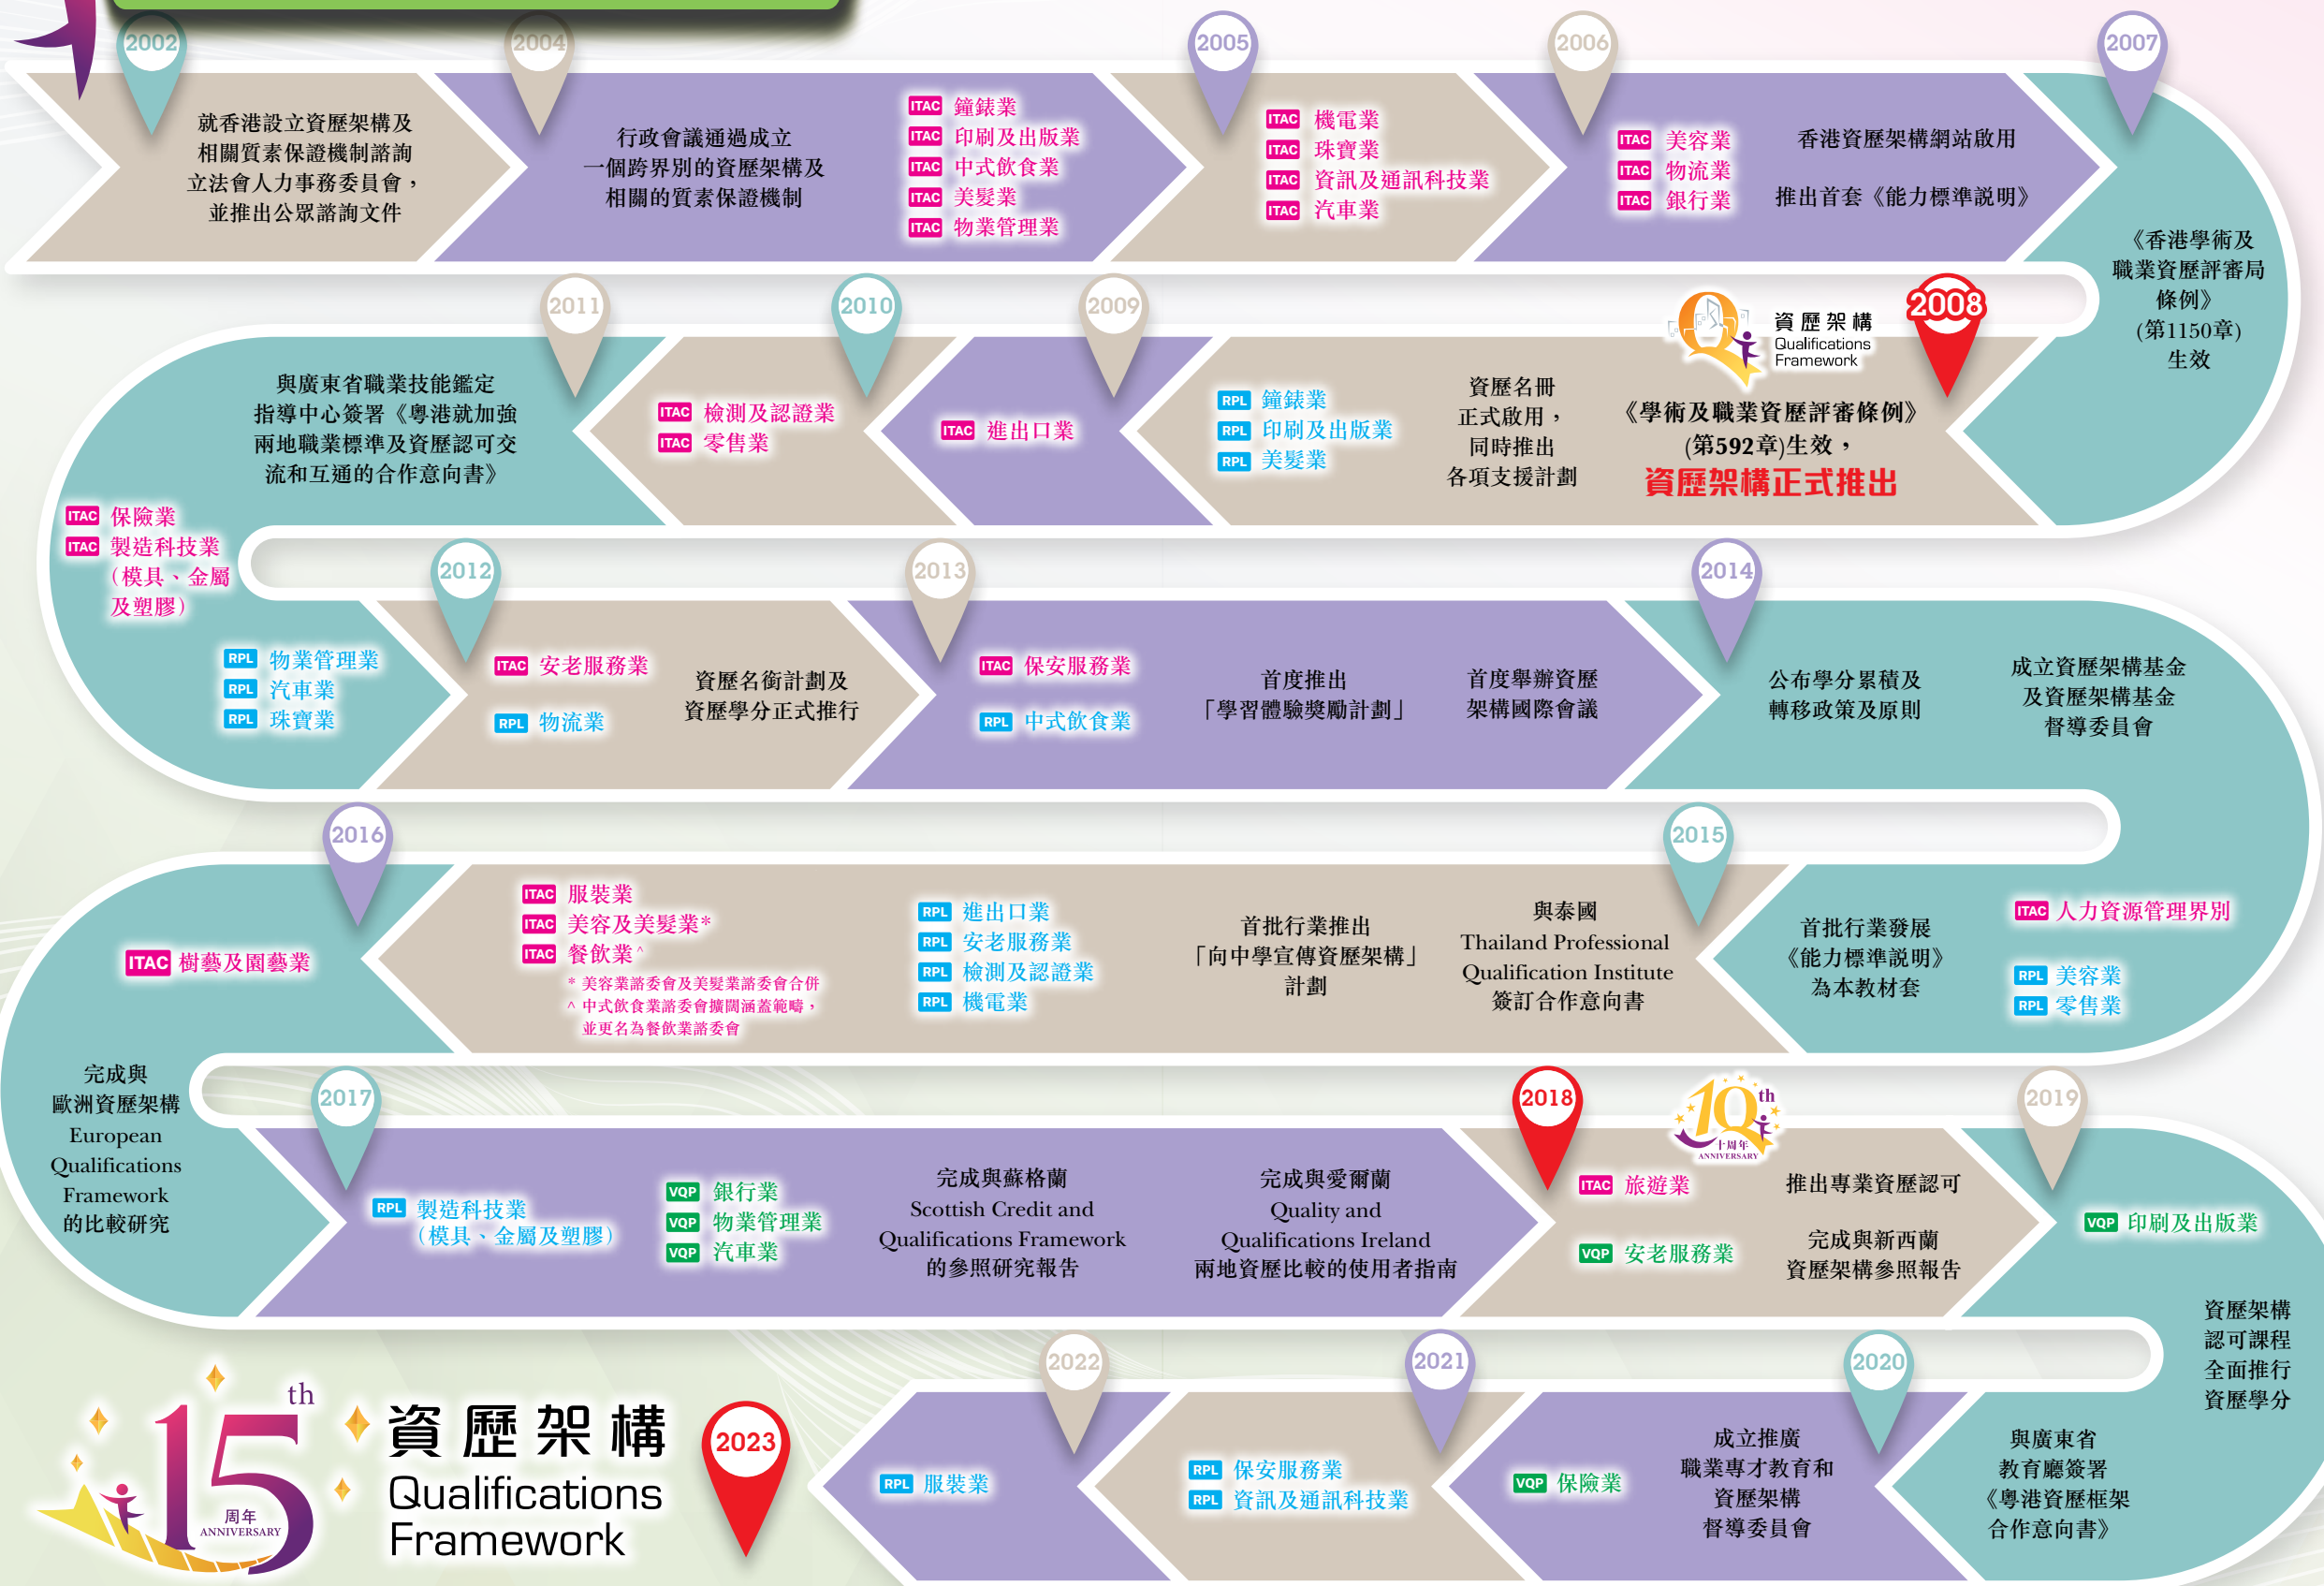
2002
就香港設立資歷架構及相關質素保證機制諮詢立法會人力事務委員會，並推出公眾諮詢文件

2004
行政會議通過成立一個跨界別的資歷架構及相關的質素保證機制

ITAC 鐘錶業
ITAC 印刷及出版業
ITAC 中式飲食業
ITAC 美髮業
ITAC 物業管理業

2005
ITAC 機電業
ITAC 珠寶業
ITAC 資訊及通訊科技業
ITAC 汽車業

2006
ITAC 美容業
ITAC 物流業
ITAC 銀行業

香港資歷架構網站啟用

推出首套《能力標準說明》

2007
《香港學術及職業資歷評審局條例》(第1150章)生效

2008
資歷架構 Qualifications Framework
《學術及職業資歷評審條例》(第592章)生效，
資歷架構正式推出

資歷名冊正式啟用，同時推出各項支援計劃

2009
RPL 鐘錶業
RPL 印刷及出版業
RPL 美髮業

ITAC 進出口業

2010
ITAC 檢測及認證業
ITAC 零售業

2011
與廣東省職業技能鑒定指導中心簽署《粵港就加強兩地職業標準及資歷認可交流和互通的合作意向書》

ITAC 保險業
ITAC 製造科技業（模具、金屬及塑膠）

RPL 物業管理業
RPL 汽車業
RPL 珠寶業

2012
ITAC 安老服務業
RPL 物流業

資歷名銜計劃及資歷學分正式推行

2013
ITAC 保安服務業
RPL 中式飲食業

首度推出「學習體驗獎勵計劃」

首度舉辦資歷架構國際會議

2014
公布學分累積及轉移政策及原則

成立資歷架構基金及資歷架構基金督導委員會

2015
ITAC 人力資源管理界別
RPL 美容業
RPL 零售業

首批行業發展《能力標準說明》為本教材套

與泰國 Thailand Professional Qualification Institute 簽訂合作意向書

首批行業推出「向中學宣傳資歷架構」計劃

RPL 進出口業
RPL 安老服務業
RPL 檢測及認證業
RPL 機電業

ITAC 服裝業
ITAC 美容及美髮業*
ITAC 餐飲業^
* 美容業諮委會及美髮業諮委會合併
^ 中式飲食業諮委會擴闊涵蓋範疇，並更名為餐飲業諮委會

2016
ITAC 樹藝及園藝業

完成與歐洲資歷架構 European Qualifications Framework 的比較研究

2017
RPL 製造科技業（模具、金屬及塑膠）

VQP 銀行業
VQP 物業管理業
VQP 汽車業

完成與蘇格蘭 Scottish Credit and Qualifications Framework 的參照研究報告

完成與愛爾蘭 Quality and Qualifications Ireland 兩地資歷比較的使用者指南

2018
10th 十周年 ANNIVERSARY
ITAC 旅遊業
VQP 安老服務業

推出專業資歷認可

完成與新西蘭資歷架構參照報告

2019
VQP 印刷及出版業

資歷架構認可課程全面推行資歷學分

2020
與廣東省教育廳簽署《粵港資歷框架合作意向書》

成立推廣職業專才教育和資歷架構督導委員會

2021
VQP 保險業

RPL 保安服務業
RPL 資訊及通訊科技業

2022
RPL 服裝業

2023

15th 周年 ANNIVERSARY
資歷架構 Qualifications Framework